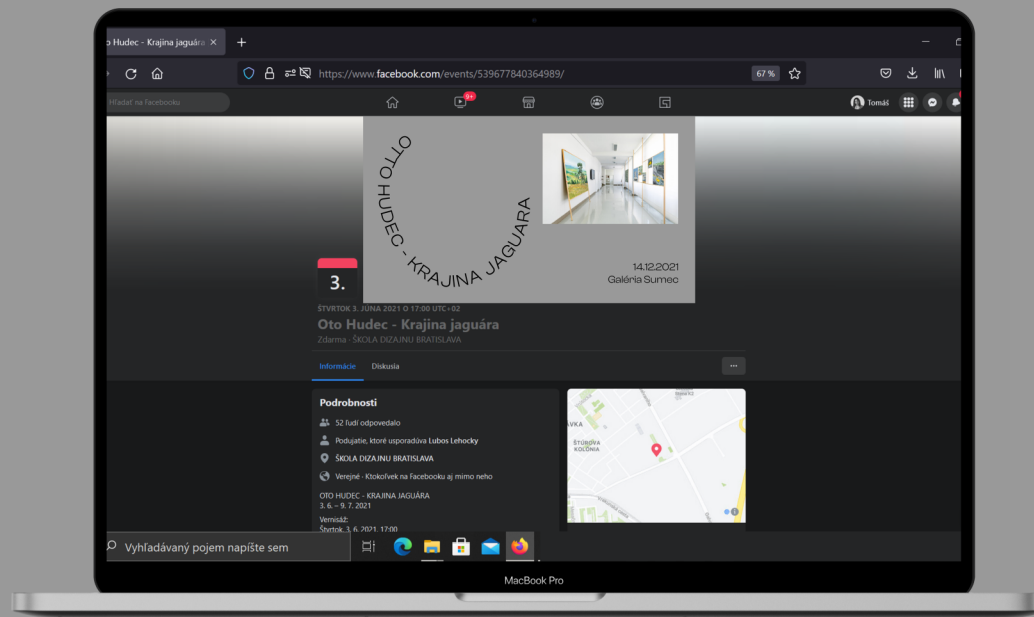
o Hudec - Krajina jaguára ×

https://www.facebook.com/events/539677840364989/

67 %

Hľadať na Facebooku

9+

Tomáš

OTO HUDEC - KRAJINA JAGUARA

14.12.2021
Galéria Sumec

3.

ŠTVRTOK 3. JÚNA 2021 O 17:00 UTC+02

Oto Hudec - Krajina jaguára

Zdarma · ŠKOLA DIZAJNU BRATISLAVA

Informácie

Diskusia

···

Podrobnosti

52 ľudí odpovedalo

Podujatie, ktoré usporadúva Lubos Lehocky

ŠKOLA DIZAJNU BRATISLAVA

Verejné · Ktokoľvek na Facebooku aj mimo neho

OTO HUDEC - KRAJINA JAGUÁRA
3. 6. – 9. 7. 2021

Vernisáž:
Štvrtok 3. 6. 2021, 17:00

ŠTÚROVA KOLÓNIA

Vyhľadávaný pojem napíšte sem

MacBook Pro